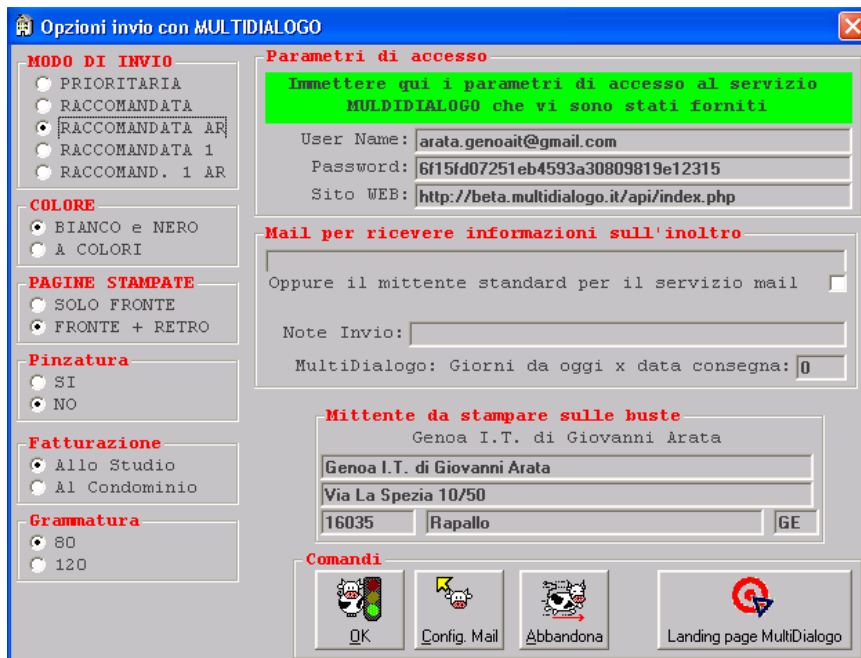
Opzioni invio con MULTIDIALOGO

MODO DI INVIO
PRIORITARIA
RACCOMANDATA
RACCOMANDATA AR
RACCOMANDATA 1
RACCOMAND. 1 AR

COLORE
BIANCO e NERO
A COLORI

PAGINE STAMPATE
SOLO FRONTE
FRONTE + RETRO

Pinzatura
SI
NO

Fatturazione
Allo Studio
Al Condominio

Grammatura
80
120

Parametri di accesso
Immettere qui i parametri di accesso al servizio MULDIDIALOGO che vi sono stati forniti
User Name: arata.genoait@gmail.com
Password: 6f15fd07251eb4593a30809819e12315
Sito WEB: http://beta.multidialogo.it/api/index.php

Mail per ricevere informazioni sull'inoltro
Oppure il mittente standard per il servizio mail
Note Invio:
MultiDialogo: Giorni da oggi x data consegna: 0

Mittente da stampare sulle buste
Genoa I.T. di Giovanni Arata
Genoa I.T. di Giovanni Arata
Via La Spezia 10/50
16035 Rapallo GE

Comandi
OK
Config. Mail
Abbandona
Landing page MultiDialogo